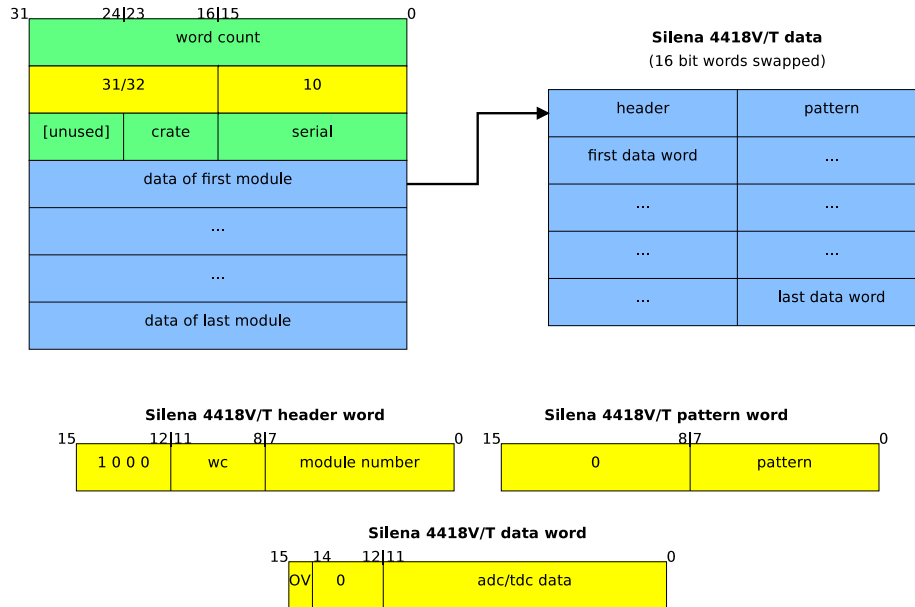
31 24|23 16|15 0

word count

| 31/32 | 10 |
|---|---|

| [unused] | crate | serial |
|---|---|---|

data of first module

...

...

data of last module

**Silena 4418V/T data**
(16 bit words swapped)

| header | pattern |
|---|---|
| first data word | ... |
| ... | ... |
| ... | ... |
| ... | last data word |

**Silena 4418V/T header word**

15 12|11 8|7 0

| 1 0 0 0 | wc | module number |
|---|---|---|

**Silena 4418V/T pattern word**

15 8|7 0

| 0 | pattern |
|---|---|

**Silena 4418V/T data word**

15 14 12|11 0

| OV | 0 | adc/tdc data |
|---|---|---|